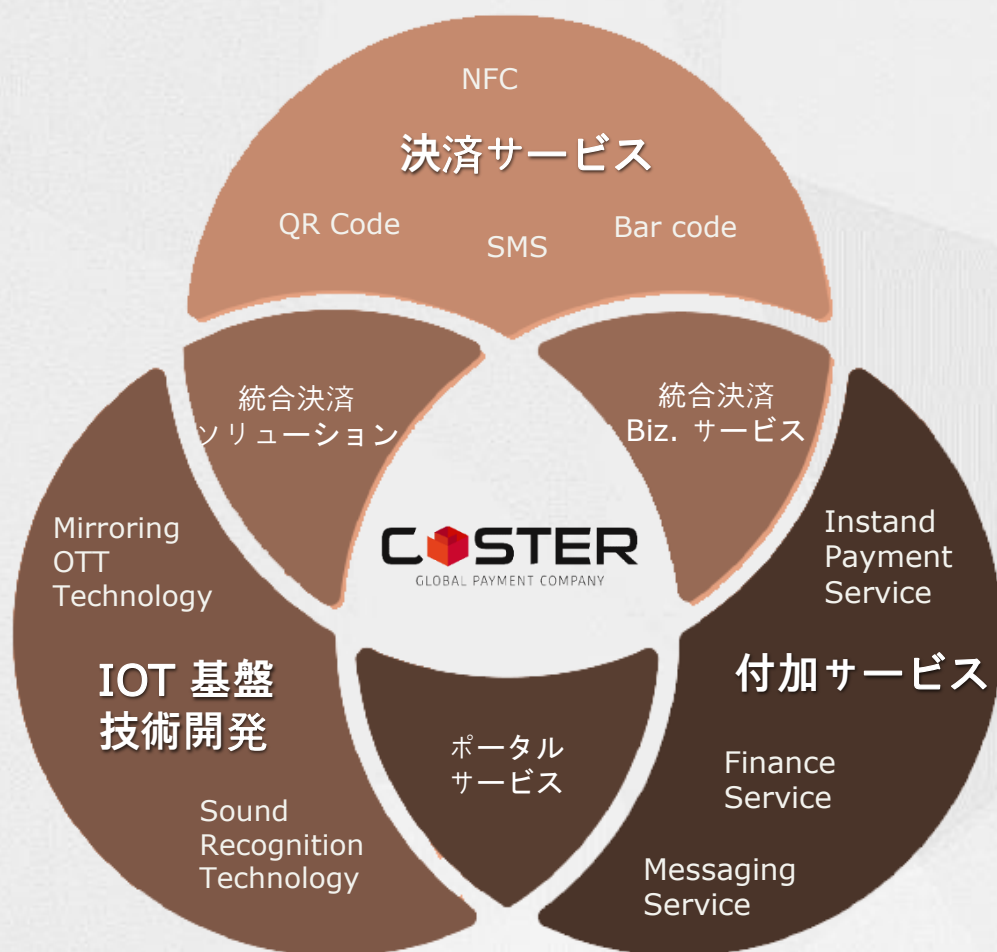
NFC

決済サービス

QR Code

SMS

Bar code

統合決済
ソリューション

統合決済
Biz. サービス

COSTER
GLOBAL PAYMENT COMPANY

Mirroring
OTT
Technology

IOT 基盤
技術開発

Sound
Recognition
Technology

ポータル
サービス

Instand
Payment
Service

付加サービス

Finance
Service

Messaging
Service